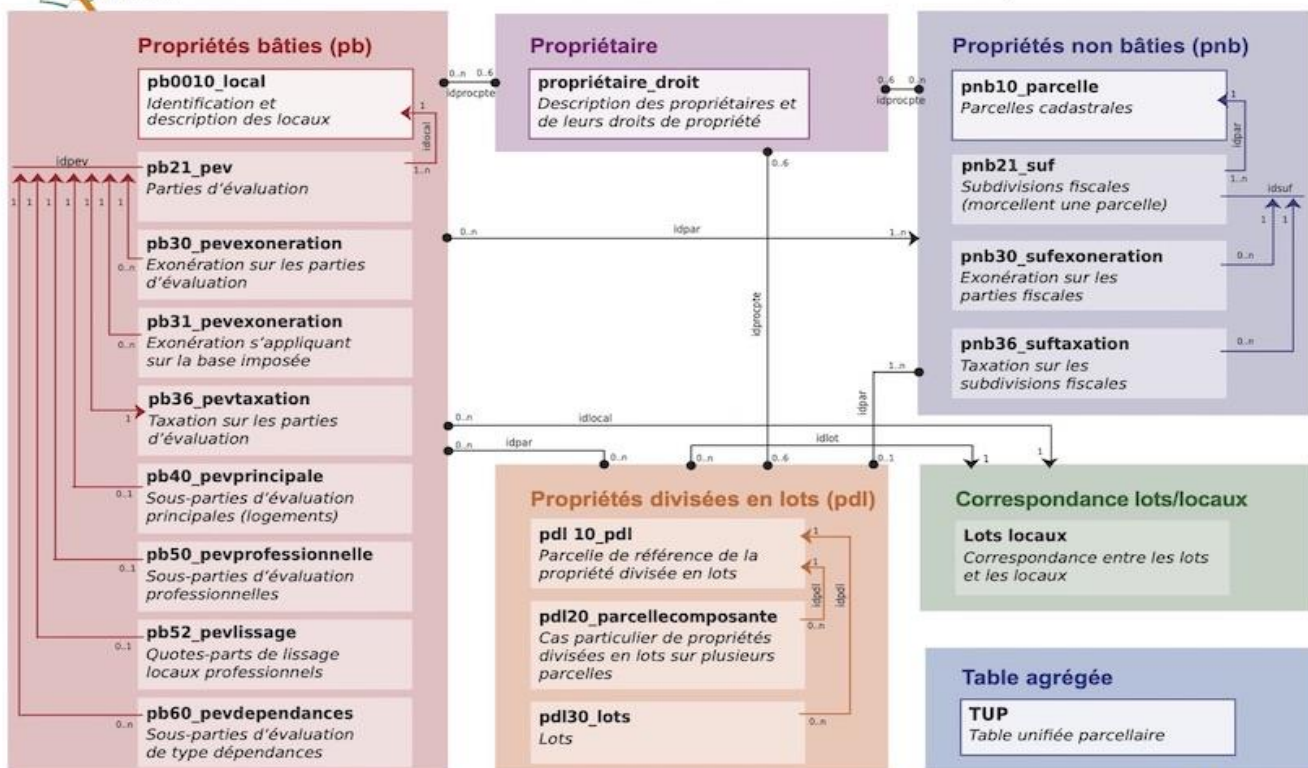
Propriétés bâties (pb)

pb0010_local
Identification et description des locaux

idlocal
1
1..n

idpev

pb21_pev
Parties d'évaluation

1 1 1 1 1 1 1

pb30_pevexoneration
Exonération sur les parties d'évaluation
0..n

pb31_pevexoneration
Exonération s'appliquant sur la base imposée
0..n

pb36_pevtaxation
Taxation sur les parties d'évaluation
1

pb40_pevprincipale
Sous-parties d'évaluation principales (logements)
0..1

pb50_pevprofessionnelle
Sous-parties d'évaluation professionnelles
0..1

pb52_pevlissage
Quotes-parts de lissage locaux professionnels
0..1

pb60_pevdependances
Sous-parties d'évaluation de type dépendances
0..n

0..n 0..6
idprocpte

Propriétaire

propriétaire_droit
Description des propriétaires et de leurs droits de propriété

0..6

0..n idpar 1..n

idprocpte

0..n idlocal

0..n idpar 0..n

idlot

0..n 0..6 0..1

1 1

idpar

1..n

0..6 0..n
idprocpte

Propriétés non bâties (pnb)

pnb10_parcelle
Parcelles cadastrales

1
idpar
1..n

pnb21_suf
Subdivisions fiscales (morcellent une parcelle)

idsuf
1 1

pnb30_sufexoneration
Exonération sur les parties fiscales
0..n

pnb36_suftaxation
Taxation sur les subdivisions fiscales
0..n

Propriétés divisées en lots (pdl)

pdl 10_pdl
Parcelle de référence de la propriété divisée en lots

1
1
idpdl
idpdl
0..n

pdl20_parcellecomposante
Cas particulier de propriétés divisées en lots sur plusieurs parcelles

pdl30_lots
Lots
0..n

Correspondance lots/locaux

Lots locaux
Correspondance entre les lots et les locaux

Table agrégée

TUP
Table unifiée parcellaire